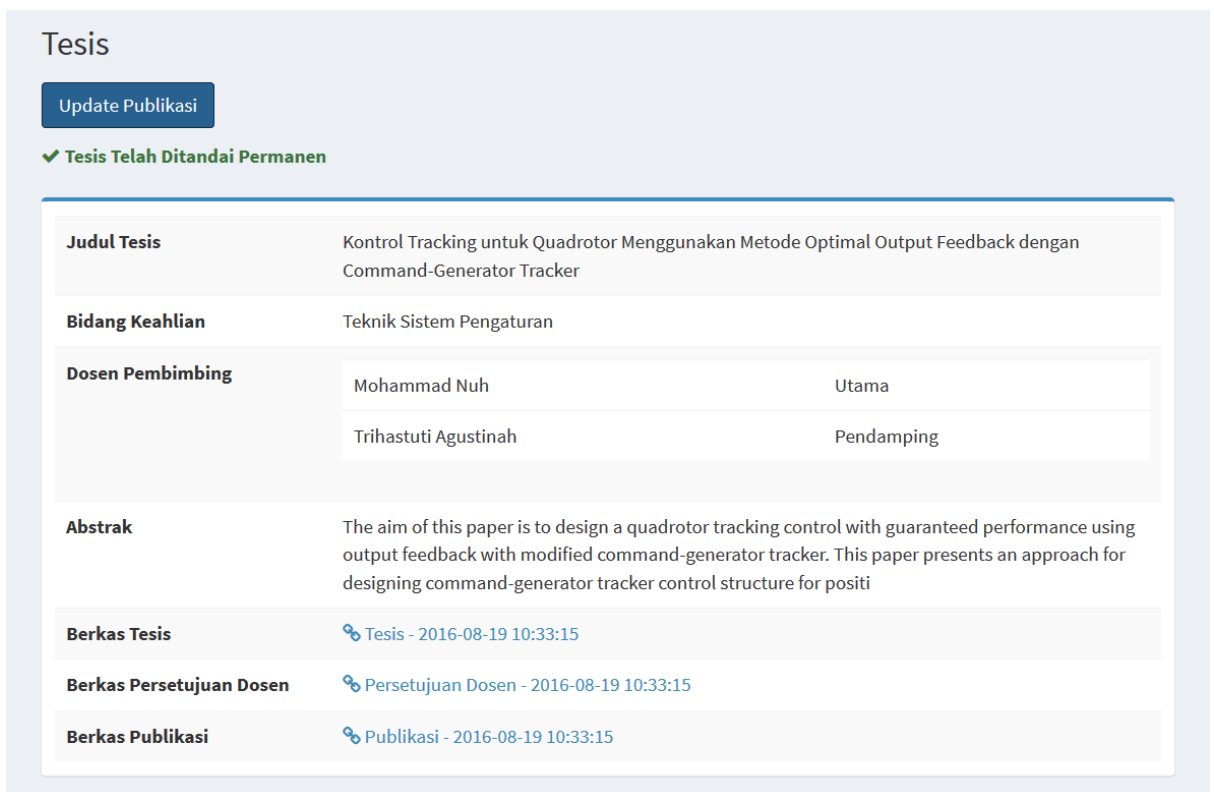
Tesis

Update Publikasi

Tesis Telah Ditandai Permanen

| | |
|---|---|
| **Judul Tesis** | Kontrol Tracking untuk Quadrotor Menggunakan Metode Optimal Output Feedback dengan Command-Generator Tracker |
| **Bidang Keahlian** | Teknik Sistem Pengaturan |
| **Dosen Pembimbing** | Mohammad Nuh — Utama; Trihastuti Agustinah — Pendamping |
| **Abstrak** | The aim of this paper is to design a quadrotor tracking control with guaranteed performance using output feedback with modified command-generator tracker. This paper presents an approach for designing command-generator tracker control structure for positi |
| **Berkas Tesis** | Tesis - 2016-08-19 10:33:15 |
| **Berkas Persetujuan Dosen** | Persetujuan Dosen - 2016-08-19 10:33:15 |
| **Berkas Publikasi** | Publikasi - 2016-08-19 10:33:15 |